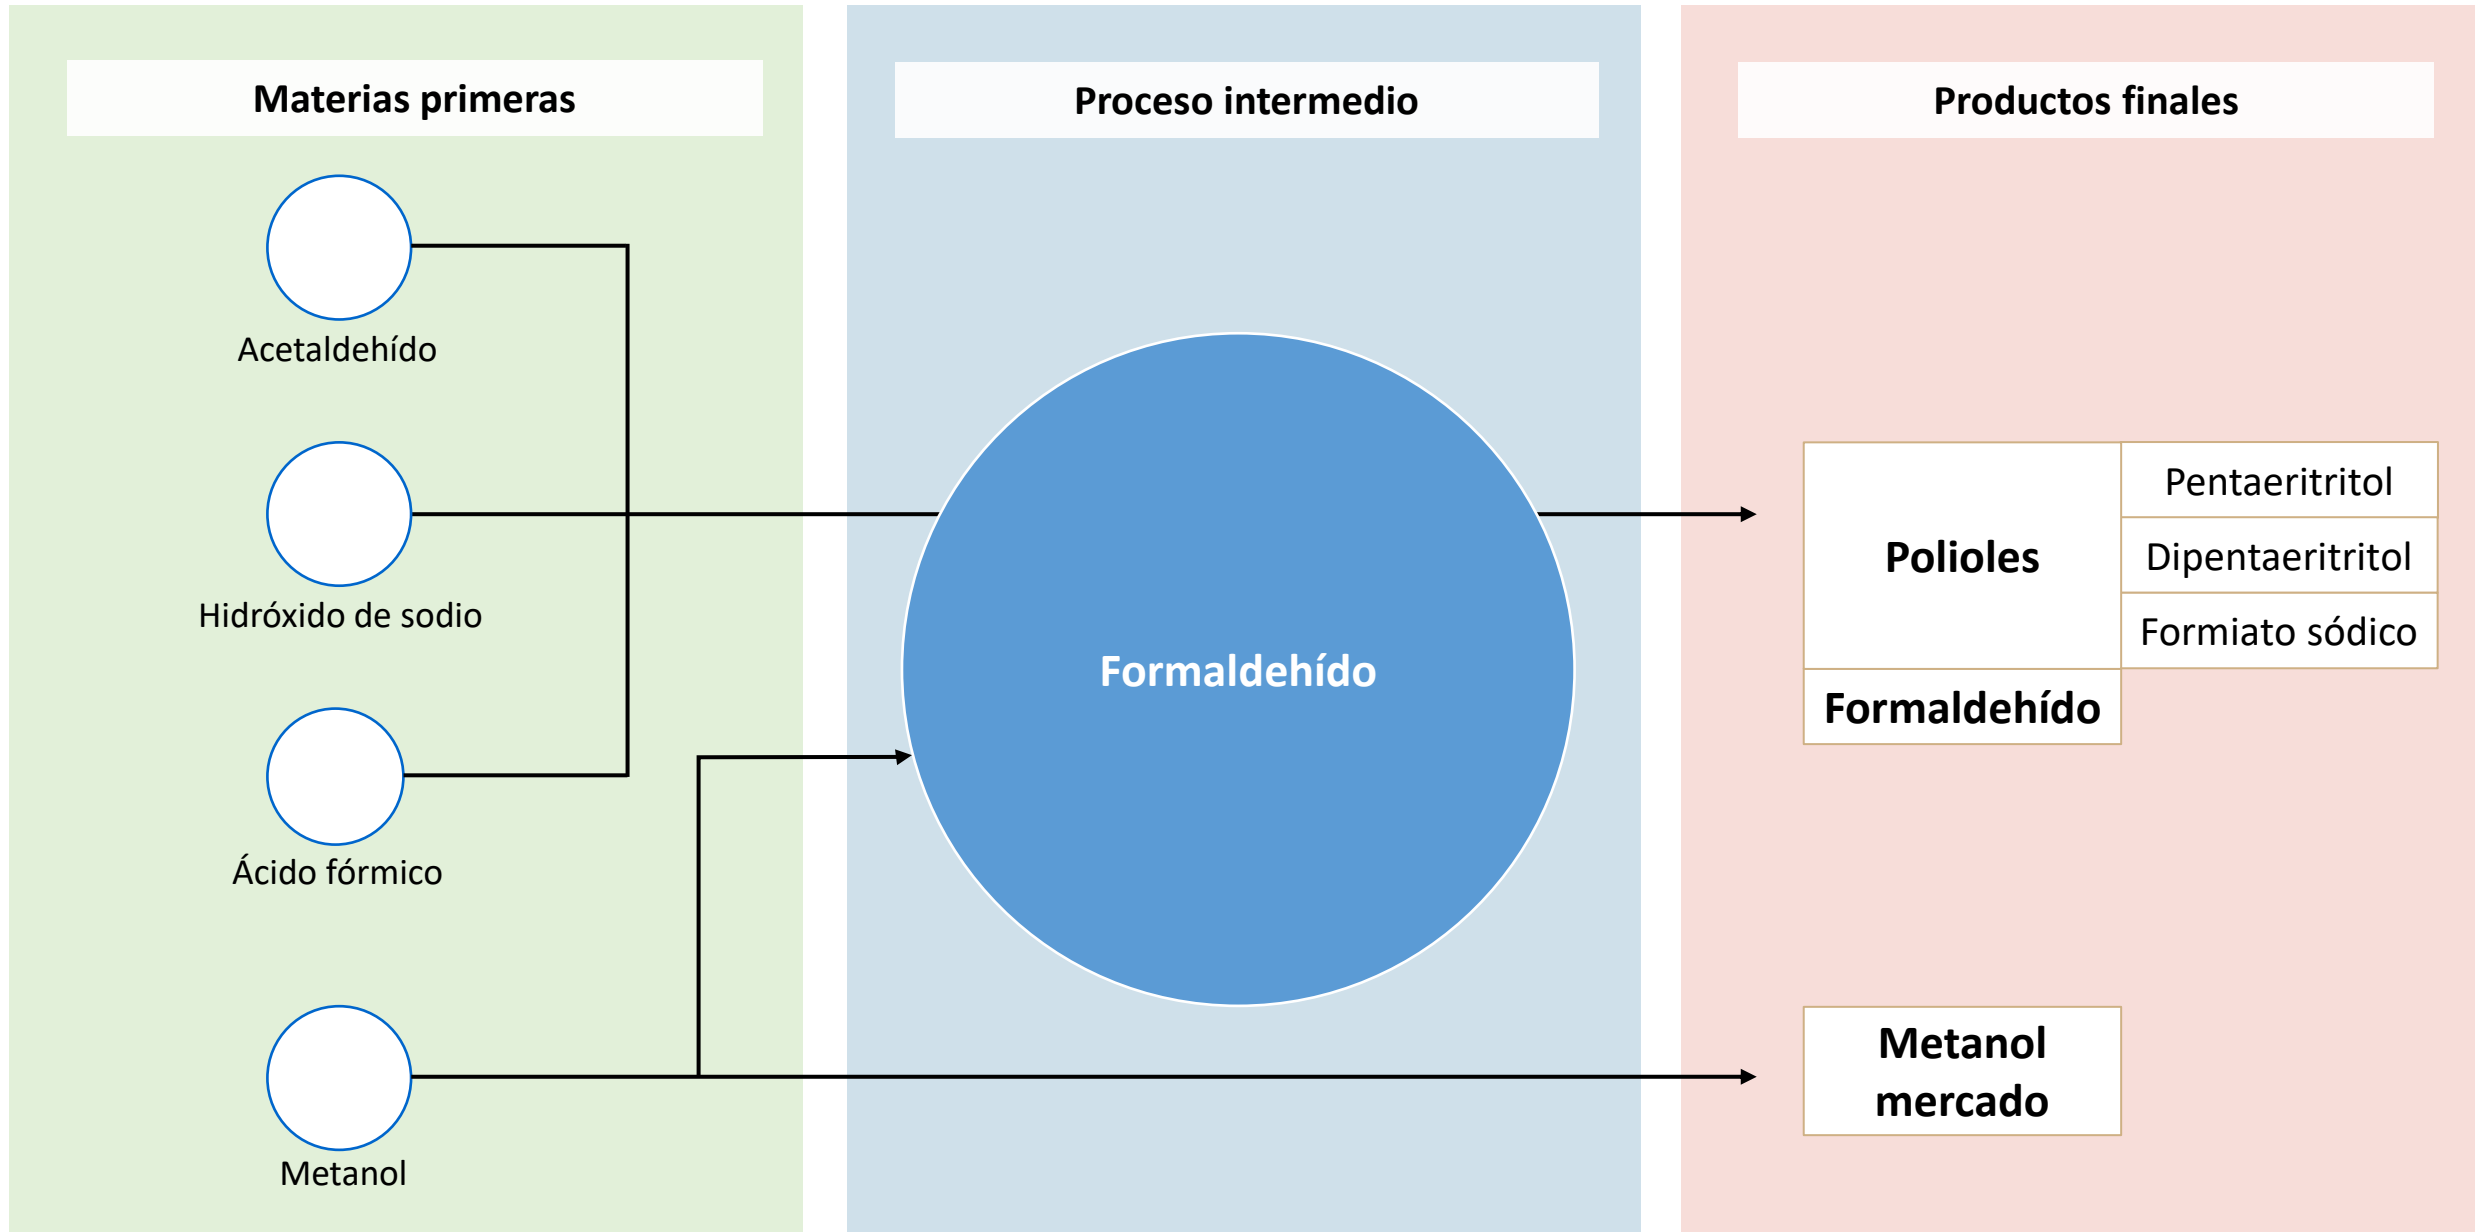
Materias primeras

Proceso intermedio

Productos finales

Acetaldehído

Hidróxido de sodio

Ácido fórmico

Metanol

Formaldehído

Polioles

Pentaeritritol

Dipentaeritritol

Formiato sódico

Formaldehído

Metanol mercado